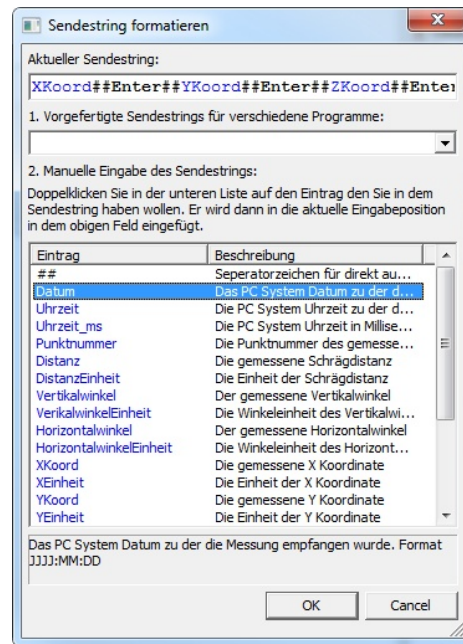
Sendestring formatieren

Aktueller Sendestring:

XKoord##Enter##YKoord##Enter##ZKoord##Enter

1. Vorgefertigte Sendestrings für verschiedene Programme:

2. Manuelle Eingabe des Sendestrings:

Doppelklicken Sie in der unteren Liste auf den Eintrag den Sie in dem Sendestring haben wollen. Er wird dann in die aktuelle Eingabeposition in dem obigen Feld eingefügt.

| Eintrag | Beschreibung |
|---|---|
| ## | Seperatorzeichen für direkt au... |
| Datum | Das PC System Datum zu der d... |
| Uhrzeit | Die PC System Uhrzeit zu der d... |
| Uhrzeit_ms | Die PC System Uhrzeit in Millise... |
| Punktnummer | Die Punktnummer des gemesse... |
| Distanz | Die gemessene Schrägdistanz |
| DistanzEinheit | Die Einheit der Schrägdistanz |
| Vertikalwinkel | Der gemessene Vertikalwinkel |
| VerikalwinkelEinheit | Die Winkeleinheit des Vertikalwi... |
| Horizontalwinkel | Der gemessene Horizontalwinkel |
| HorizontalwinkelEinheit | Die Winkeleinheit des Horizont... |
| XKoord | Die gemessene X Koordinate |
| XEinheit | Die Einheit der X Koordinate |
| YKoord | Die gemessene Y Koordinate |
| YEinheit | Die Einheit der Y Koordinate |

Das PC System Datum zu der die Messung empfangen wurde. Format JJJJ:MM:DD

OK Cancel